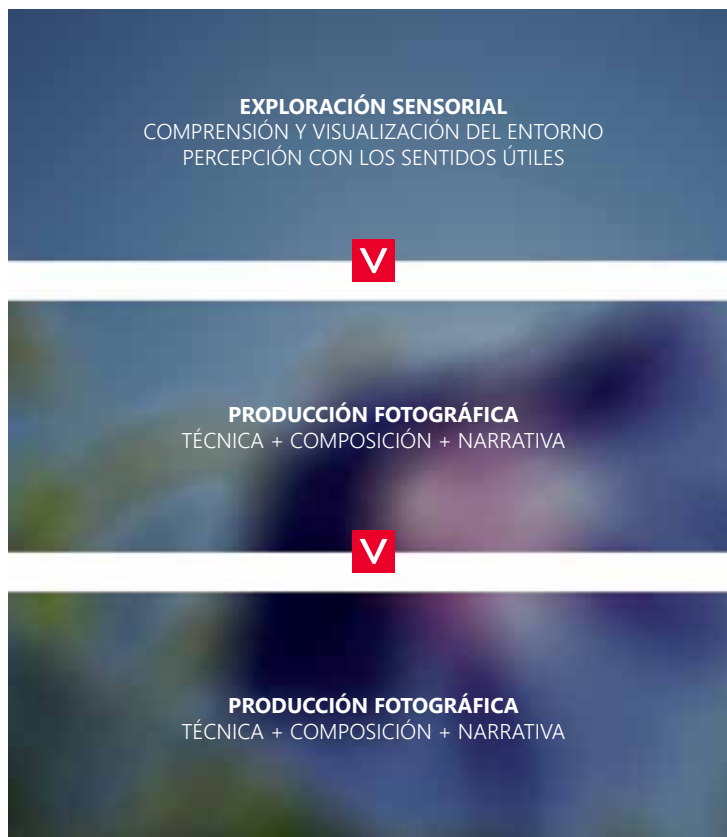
EXPLORACIÓN SENSORIAL
COMPRENSIÓN Y VISUALIZACIÓN DEL ENTORNO
PERCEPCIÓN CON LOS SENTIDOS ÚTILES

PRODUCCIÓN FOTOGRÁFICA
TÉCNICA + COMPOSICIÓN + NARRATIVA

PRODUCCIÓN FOTOGRÁFICA
TÉCNICA + COMPOSICIÓN + NARRATIVA